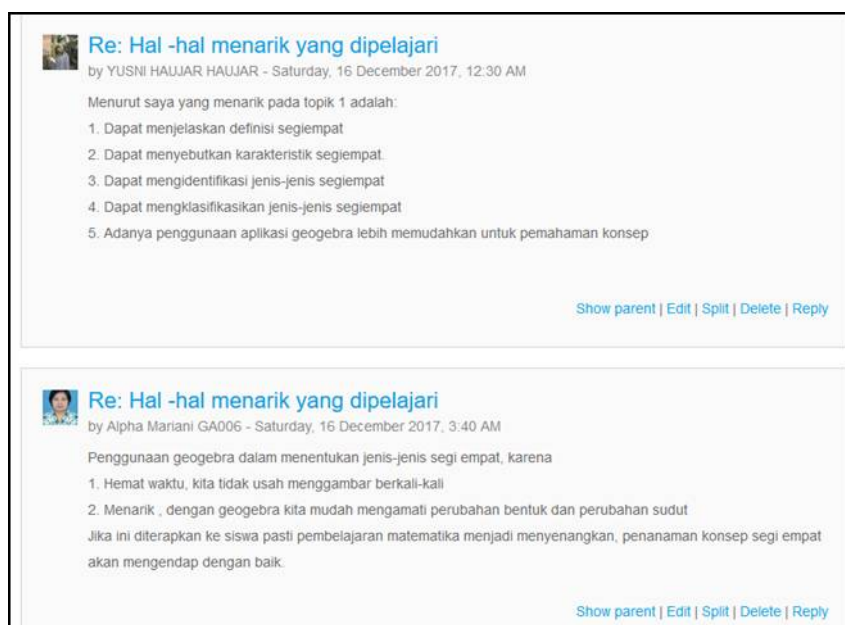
Re: Hal -hal menarik yang dipelajari
by YUSNI HAUJAR HAUJAR - Saturday, 16 December 2017, 12:30 AM

Menurut saya yang menarik pada topik 1 adalah:
1. Dapat menjelaskan definisi segiempat
2. Dapat menyebutkan karakteristik segiempat.
3. Dapat mengidentifikasi jenis-jenis segiempat
4. Dapat mengklasifikasikan jenis-jenis segiempat
5. Adanya penggunaan aplikasi geogebra lebih memudahkan untuk pemahaman konsep

Show parent | Edit | Split | Delete | Reply

Re: Hal -hal menarik yang dipelajari
by Alpha Mariani GA006 - Saturday, 16 December 2017, 3:40 AM

Penggunaan geogebra dalam menentukan jenis-jenis segi empat, karena
1. Hemat waktu, kita tidak usah menggambar berkali-kali
2. Menarik , dengan geogebra kita mudah mengamati perubahan bentuk dan perubahan sudut
Jika ini diterapkan ke siswa pasti pembelajaran matematika menjadi menyenangkan, penanaman konsep segi empat akan mengendap dengan baik.

Show parent | Edit | Split | Delete | Reply